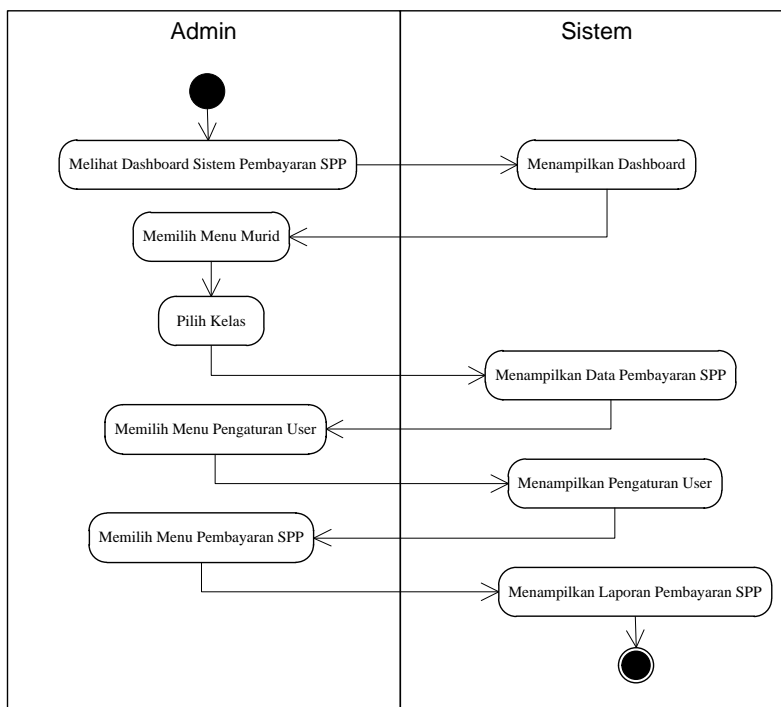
Admin

Sistem

Melihat Dashboard Sistem Pembayaran SPP

Menampilkan Dashboard

Memilih Menu Murid

Pilih Kelas

Menampilkan Data Pembayaran SPP

Memilih Menu Pengaturan User

Menampilkan Pengaturan User

Memilih Menu Pembayaran SPP

Menampilkan Laporan Pembayaran SPP